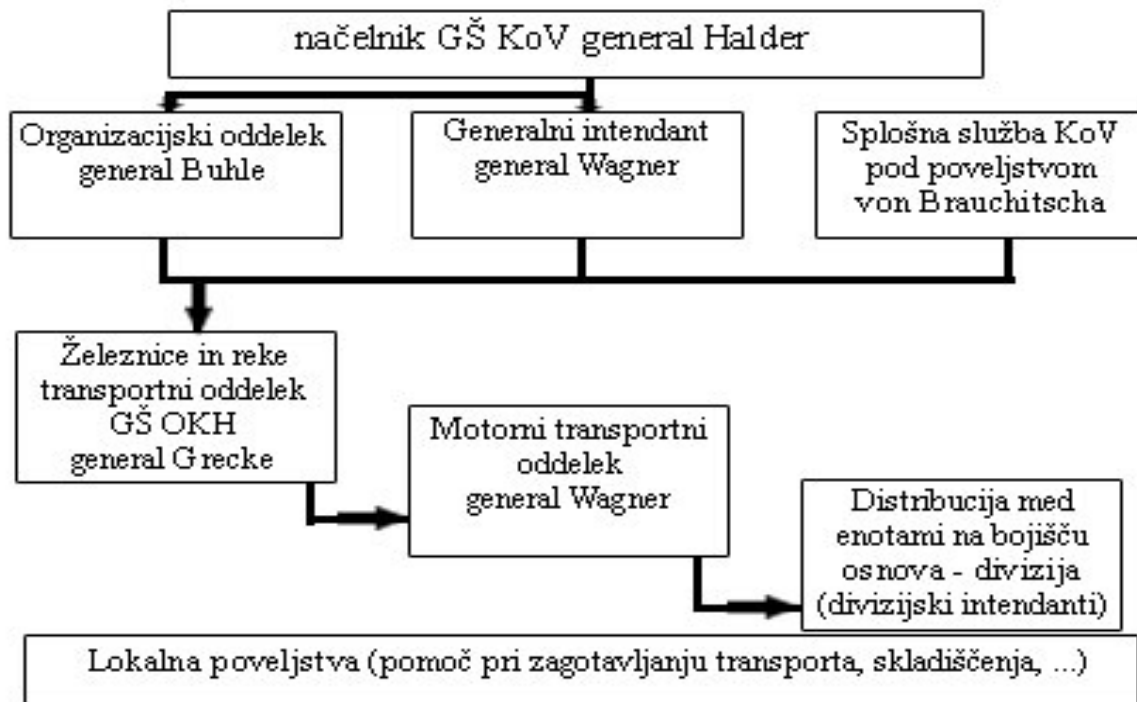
načelnik GŠ KoV general Halder

Organizacijski oddelek general Buhle

Generalni intendant general Wagner

Splošna služba KoV pod poveljstvom von Brauchitscha

Železnice in reke transportni oddelek GŠ OKH general Grecke

Motorni transportni oddelek general Wagner

Distribucija med enotami na bojišču osnova - divizija (divizijski intendanti)

Lokalna poveljstva (pomoč pri zagotavljanju transporta, skladiščenja, ...)